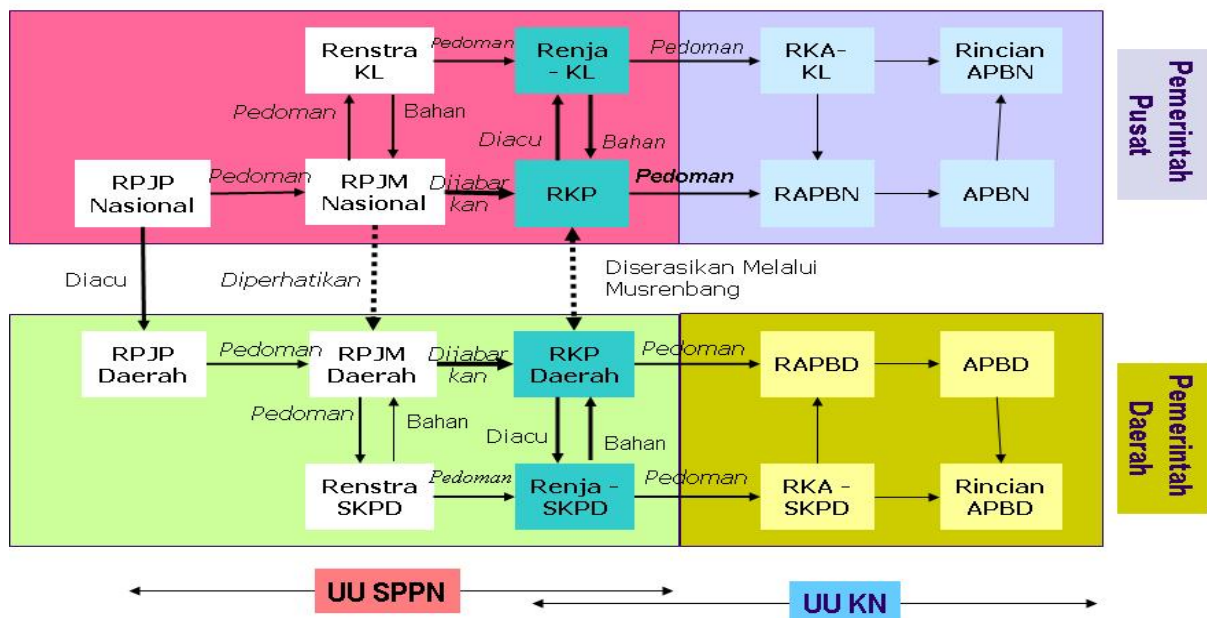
Renstra KL

Pedoman

Renja - KL

Pedoman

RKA-KL

Rincian APBN

Pemerintah Pusat

Pedoman

Bahan

Diacu

Bahan

RPJP Nasional

Pedoman

RPJM Nasional

Dijabarkan

RKP

Pedoman

RAPBN

APBN

Diacu

Diperhatikan

Diserasikan Melalui Musrenbang

RPJP Daerah

Pedoman

RPJM Daerah

Dijabarkan

RKP Daerah

Pedoman

RAPBD

APBD

Pemerintah Daerah

Pedoman

Bahan

Diacu

Bahan

Renstra SKPD

Pedoman

Renja - SKPD

Pedoman

RKA - SKPD

Rincian APBD

UU SPPN

UU KN